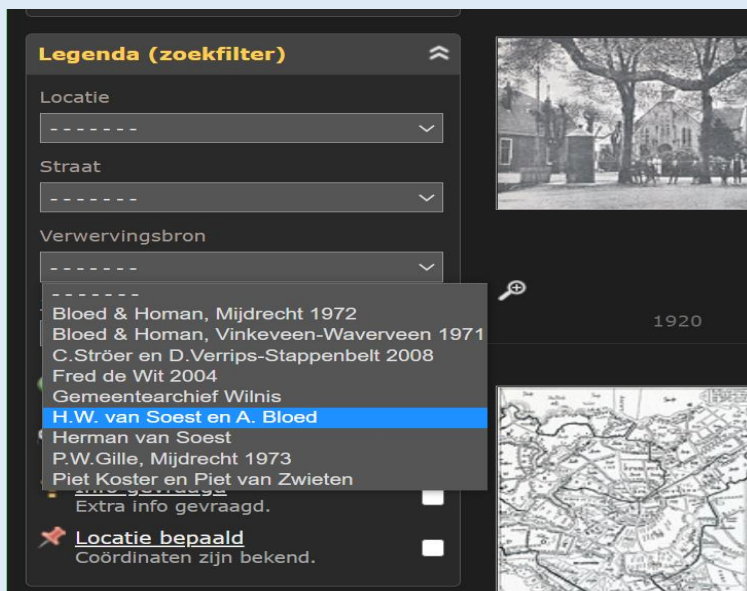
Legenda (zoekfilter)

Locatie

- - - - - - -

Straat

- - - - - - -

Verwervingsbron

- - - - - - -

- - - - - - -
Bloed & Homan, Mijdrecht 1972
Bloed & Homan, Vinkeveen-Waverveen 1971
C.Ströer en D.Verrips-Stappenbelt 2008
Fred de Wit 2004
Gemeentearchief Wilnis
H.W. van Soest en A. Bloed
Herman van Soest
P.W.Gille, Mijdrecht 1973
Piet Koster en Piet van Zwieten

Info gevraagd
Extra info gevraagd.

Locatie bepaald
Coördinaten zijn bekend.

1920